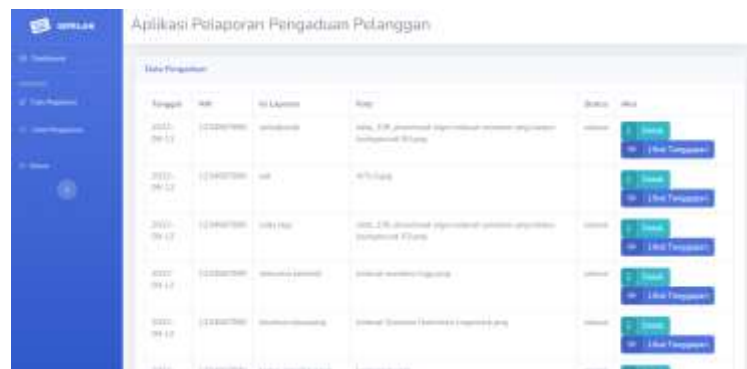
Aplikasi Pelaporan Pengaduan Pelanggan

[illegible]

| Tanggal | NIK | Isi Laporan | Foto | Status | Aksi |
|---|---|---|---|---|---|
| 2022-06-12 | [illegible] | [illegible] | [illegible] | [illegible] | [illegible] Lihat Tanggapan |
| 2022-06-12 | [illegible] | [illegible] | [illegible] | | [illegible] Lihat Tanggapan |
| 2022-06-12 | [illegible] | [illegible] | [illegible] | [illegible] | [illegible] Lihat Tanggapan |
| 2022-06-12 | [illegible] | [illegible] | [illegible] | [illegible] | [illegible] Lihat Tanggapan |
| 2022-06-12 | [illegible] | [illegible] | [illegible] | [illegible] | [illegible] Lihat Tanggapan |